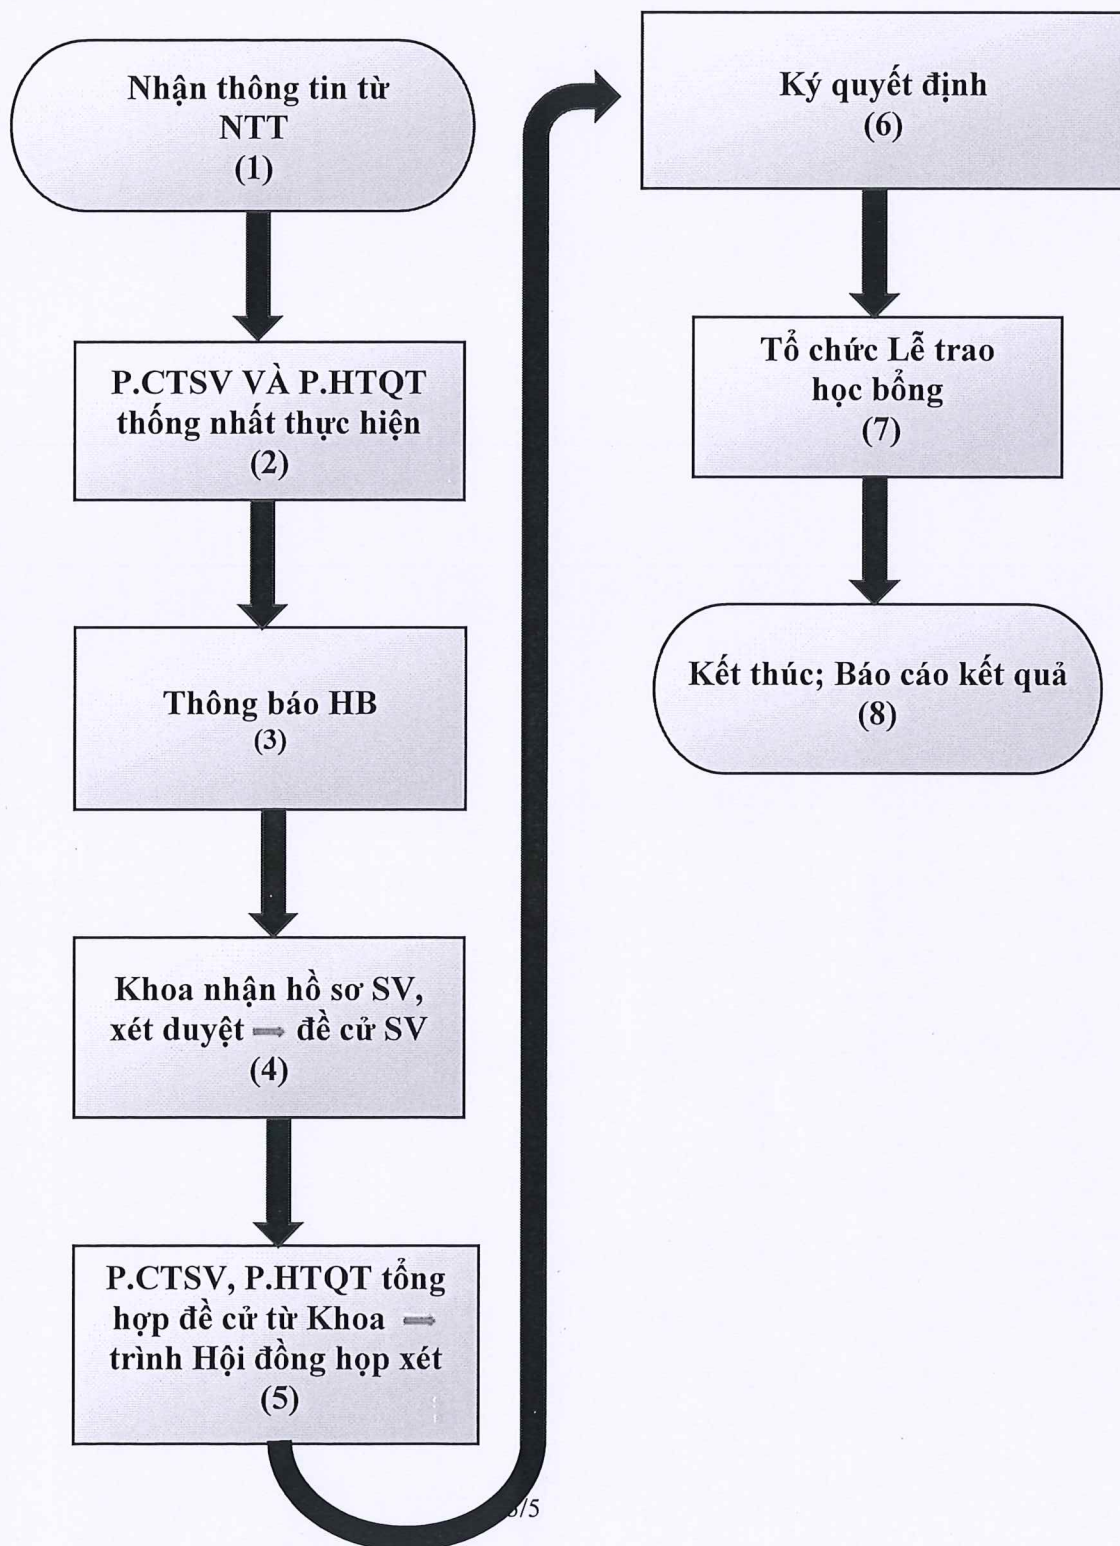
Nhận thông tin từ NTT
(1)

P.CTSV VÀ P.HTQT thống nhất thực hiện
(2)

Thông báo HB
(3)

Khoa nhận hồ sơ SV, xét duyệt ⟹ đề cử SV
(4)

P.CTSV, P.HTQT tổng hợp đề cử từ Khoa ⟹ trình Hội đồng họp xét
(5)

Ký quyết định
(6)

Tổ chức Lễ trao học bổng
(7)

Kết thúc; Báo cáo kết quả
(8)

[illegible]/5